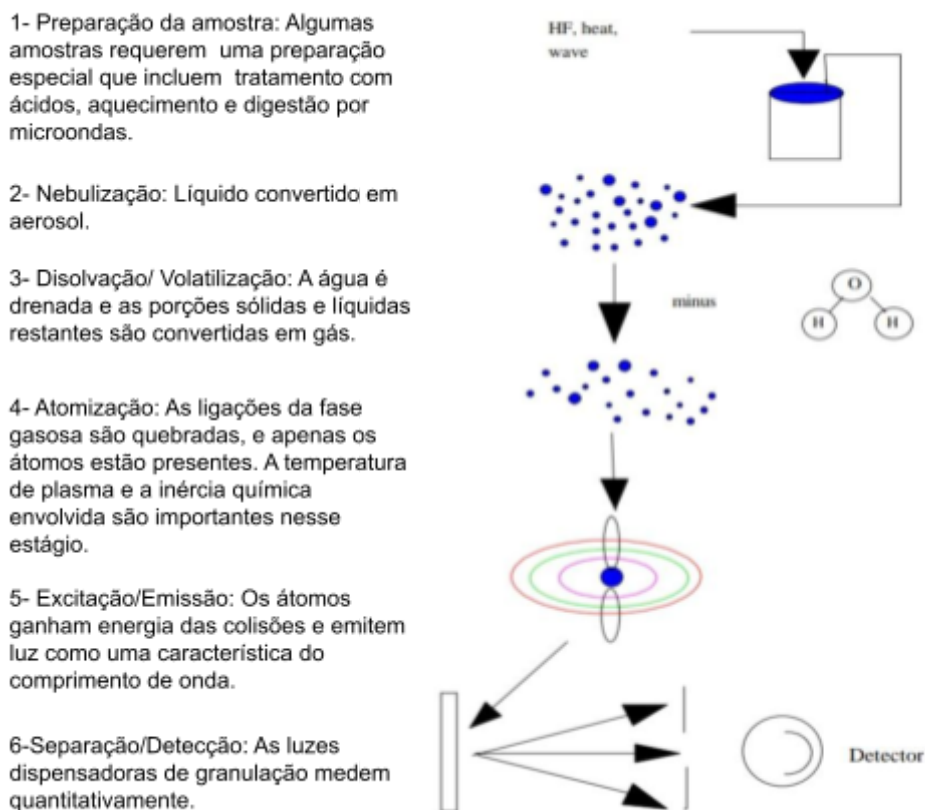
1- Preparação da amostra: Algumas amostras requerem uma preparação especial que incluem tratamento com ácidos, aquecimento e digestão por microondas.

2- Nebulização: Líquido convertido em aerosol.

3- Disolvação/ Volatilização: A água é drenada e as porções sólidas e líquidas restantes são convertidas em gás.

4- Atomização: As ligações da fase gasosa são quebradas, e apenas os átomos estão presentes. A temperatura de plasma e a inércia química envolvida são importantes nesse estágio.

5- Excitação/Emissão: Os átomos ganham energia das colisões e emitem luz como uma característica do comprimento de onda.

6-Separação/Detecção: As luzes dispensadoras de granulação medem quantitativamente.

HF, heat, wave

minus

O

H

H

Detector